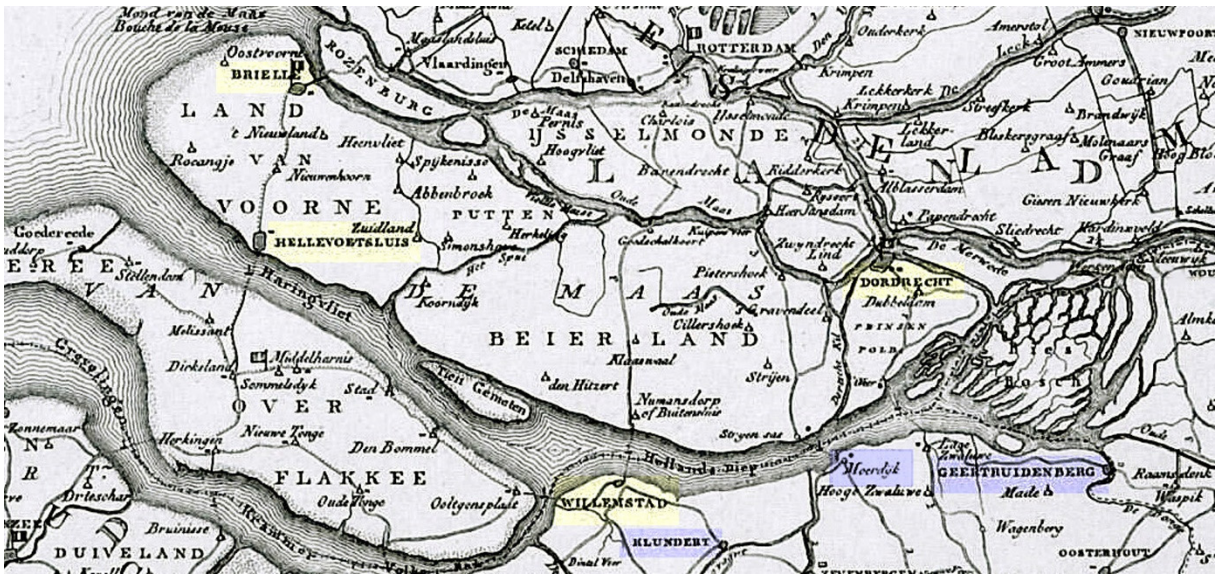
Mond van de Maas
Bouche de la Meuse
Oostvoorne
BRIELLE
ROZENBURG
Maassluis
Vlaardingen
Kethel
SCHIEDAM
Delfshaven
ROTTERDAM
Ouderkerk
Amerstol
Lecke
NIEUWPOORT
Krimpen
Groot Ammers
Goudriaan
LAND
't Nieuwland
Heenvliet
De Maas
Pernis
Charlois
IJsselmonde
Lekkerkerk
Krimpen
Streefkerk
Brandwijk
IJSSELMONDE
Lekkerland
Bleskensgraaf
Molenaars Graaf
Hoog Blokland
Rocangje
VAN
Spykenisse
Hoogvliet
Barendrecht
Ridderkerk
Nieuwenhoorn
Rysoort
Alblasserdam
Giesen Nieuwkerk
Abbenbroek
Oude Maas
Heerjansdam
Papendrecht
VOORNE
Zuidland
PUTTEN
Herkelingen
Sliedrecht
Hardinxveld
Goedereede
HELLEVOETSLUIS
Simonshaven
Goidschalksoord
Kuipers veer
Zwyndrecht
Lind
De Merwede
Het Spui
Pietershoek
DORDRECHT
Dubbeldam
Stellendam
Haringvliet
DE
MAAS
Koorndyk
Oude Maas
Cillershoek
's Gravendeel
PRINSEN POLD
Melissant
BEIER LAND
Klaaswaal
Dirksland
Middelharnis
Sommelsdyk
Stad
Tiens Gemeten
den Hitzert
Strijen
Dordsche Kil
Biesbosch
OVER
Numansdorp of Buitensluis
Grevelingen
Herkingen
Nieuwe Tonge
Den Bommel
Strijen sas
Hollandsch Diep
Moerdijk
Lage Zwaluwe
GEERTRUIDENBERG
Raamsdonk
FLAKKEE
Oude Tonge
Ooltgensplaat
WILLEMSTAD
Hooge Zwaluwe
Made
Waspik
Bruinisse
Volkerak
KLUNDERT
Wagenberg
DUIVELAND
Dinteloord
OOSTERHOUT